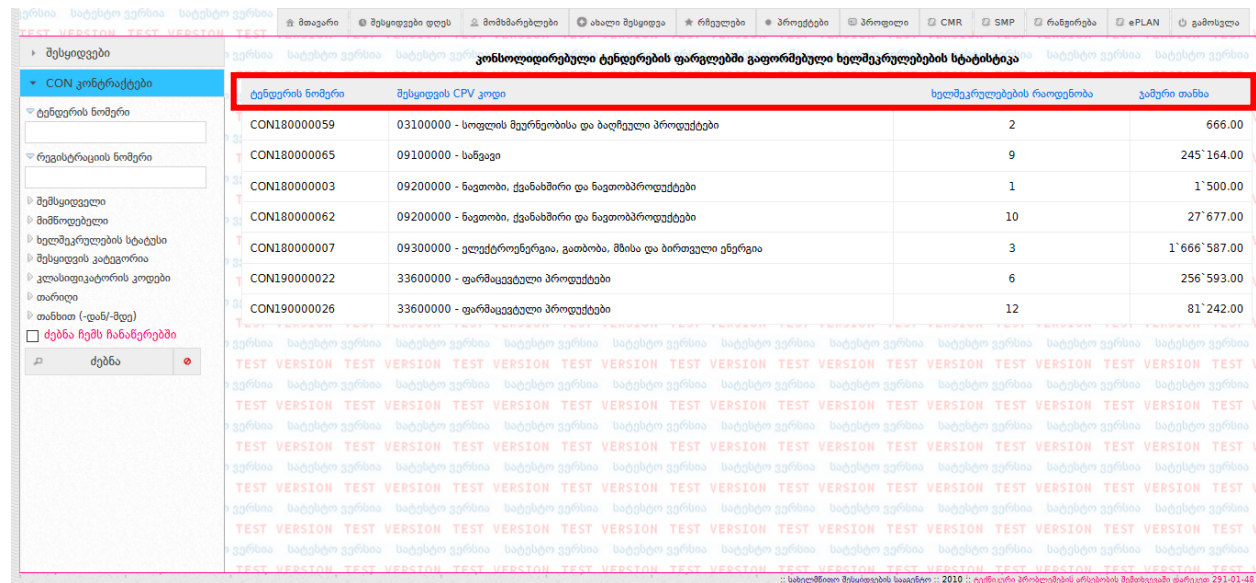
მთავარი | შესყიდვები დღეს | მომხმარებლები | ახალი შესყიდვა | რჩეულები | პროექტები | პროფილი | CMR | SMP | რანჟირება | ePLAN | გამოსვლა

შესყიდვები

CON კონტრაქტები

ტენდერის ნომერი

რეგისტრაციის ნომერი

შემსყიდველი
მიმწოდებელი
ხელშეკრულების სტატუსი
შესყიდვის კატეგორია
კლასიფიკატორის კოდები
თარიღი
თანხით (-დან/-მდე)
ძებნა ჩემს ჩანაწერებში

ძებნა

კონსოლიდირებული ტენდერების ფარგლებში გაფორმებული ხელშეკრულებების სტატისტიკა

| ტენდერის ნომერი | შესყიდვის CPV კოდი | ხელშეკრულებების რაოდენობა | ჯამური თანხა |
|---|---|---|---|
| CON180000059 | 03100000 - სოფლის მეურნეობისა და ბაღჩეული პროდუქტები | 2 | 666.00 |
| CON180000065 | 09100000 - საწვავი | 9 | 245`164.00 |
| CON180000003 | 09200000 - ნავთობი, ქვანახშირი და ნავთობპროდუქტები | 1 | 1`500.00 |
| CON180000062 | 09200000 - ნავთობი, ქვანახშირი და ნავთობპროდუქტები | 10 | 27`677.00 |
| CON180000007 | 09300000 - ელექტროენერგია, გათბობა, მზისა და ბირთვული ენერგია | 3 | 1`666`587.00 |
| CON190000022 | 33600000 - ფარმაცევტული პროდუქტები | 6 | 256`593.00 |
| CON190000026 | 33600000 - ფარმაცევტული პროდუქტები | 12 | 81`242.00 |

TEST VERSION სატესტო ვერსია

:: სახელმწიფო შესყიდვების სააგენტო :: 2010 :: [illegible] 291-01-48